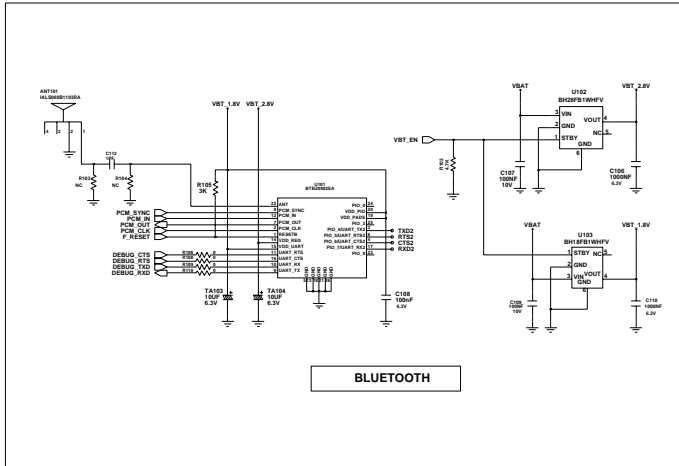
ANT101
IALS0808B1103RA

4 3 2 1

C112
10P

R103
NC

R104
NC

VBT_1.8V VBT_2.8V

R105
3K

U101
BTBZ89825A

22 ANT
8 PCM_SYNC
7 PCM_IN
9 PCM_OUT
2 PCM_CLK
1 RESETB
14 VDD_REG
15 VDD_UART
13 UART_RTS
12 UART_CTS
10 UART_RX
3 UART_TX

PIO_3 25
VDD_PIO 20
VDD_PADS 19
PIO_2 18
PIO_4/UART_TX2 6
PIO_5/UART_RTS2 5
PIO_6/UART_CTS2 4
PIO_7/UART_RX2 17
PIO_8 21

PCM_SYNC
PCM_IN
PCM_OUT
PCM_CLK
F_RESET

DEBUG_CTS
DEBUG_RTS
DEBUG_TXD
DEBUG_RXD

R106 0
R108 0
R109 0
R110 0

TXD2
RTS2
CTS2
RXD2

TA103
10UF
6.3V

TA104
10UF
6.3V

C108
100nF
6.3V

VBAT

U102
BH28FB1WHFV

VBT_2.8V

3 VIN
2 GND
1 STBY

VOUT 4
NC 5
GND 6

VBT_EN

R102
4.7K

C107
100NF
10V

C106
1000NF
6.3V

VBAT

U103
BH18FB1WHFV

VBT_1.8V

1 STBY
2 GND
3 VIN

NC 5
VOUT 4
GND 6

C109
100NF
10V

C110
1000NF
6.3V

BLUETOOTH